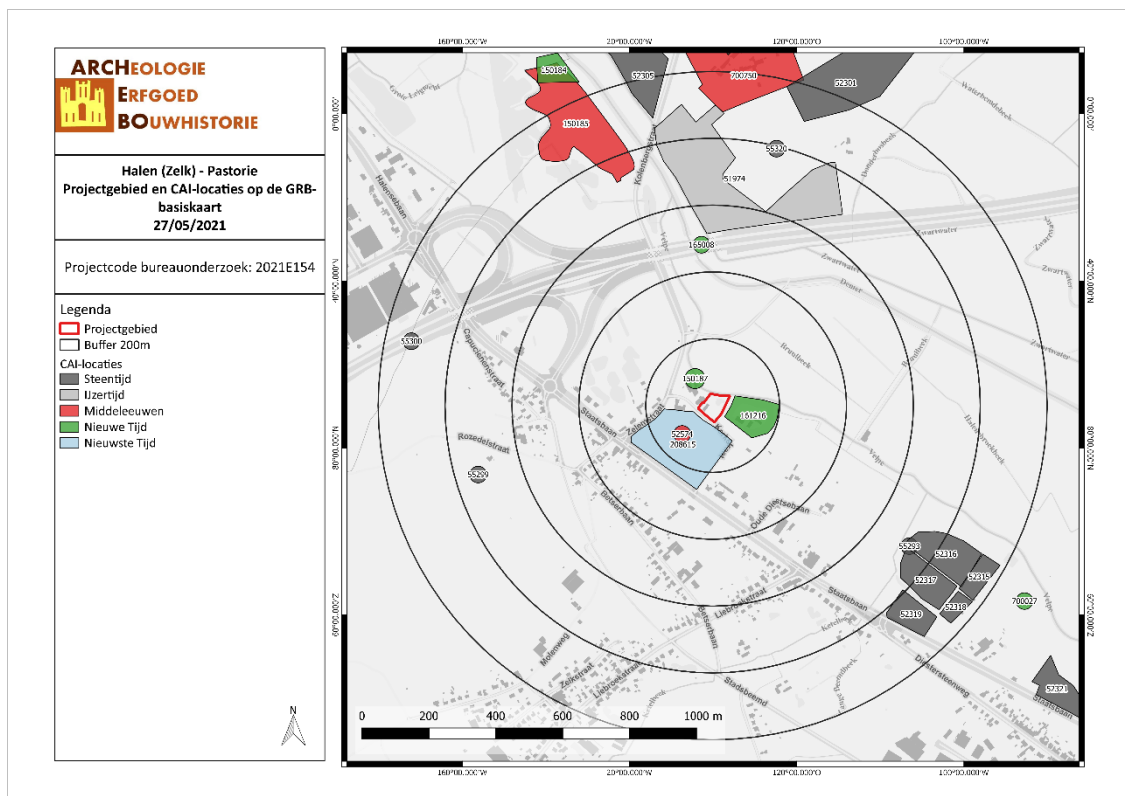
ARCHEOLOGIE
ERFGOED
BOUWHISTORIE

Halen (Zelk) - Pastorie
Projectgebied en CAI-locaties op de GRB-basiskaart
27/05/2021

Projectcode bureauonderzoek: 2021E154

Legenda
Projectgebied
Buffer 200m
CAI-locaties
Steentijd
IJzertijd
Middeleeuwen
Nieuwe Tijd
Nieuwste Tijd

N

0 200 400 600 800 1000 m

150184
52305
700750
52301
150185
55320
51974
165008
55300
150187
151216
52574
208615
55229
55293
52316
52317
52315
52318
52319
700027
52321

Halensebaan
Kolenstraat
Capucienenstraat
Stootsbaan
Zelemstraat
Rozedelstraat
Betserbaan
Oude Diestsebaan
Liebroekstraat
Molenweg
Zelkstraat
Stadebeemd
Diestersteenweg
Zwartwater
Donker
Brandbeek

160°00.000'W
20°00.000'W
120°00.000'O
100°00.000'W